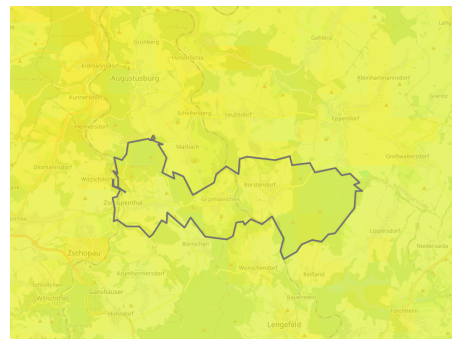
Grünberg
Gahlenz
Erdmannsdorf
Hohenfichte
Augustusburg
Kleinhartmannsdorf
Kunnersdorf
Grünhainichen
Schellenberg
Leubsdorf
Eppendorf
Hennersdorf
Marbach
Großwaltersdorf
Witzschdorf
Borstendorf
Zschopenthal
Grünhainichen
Lippersdorf
Zschopau
Börnichen
Niedersaida
Krumhermersdorf
Waldkirchen
Reifland
Gornau
Heinzebank
Gelenau
Lengefeld
Forchheim